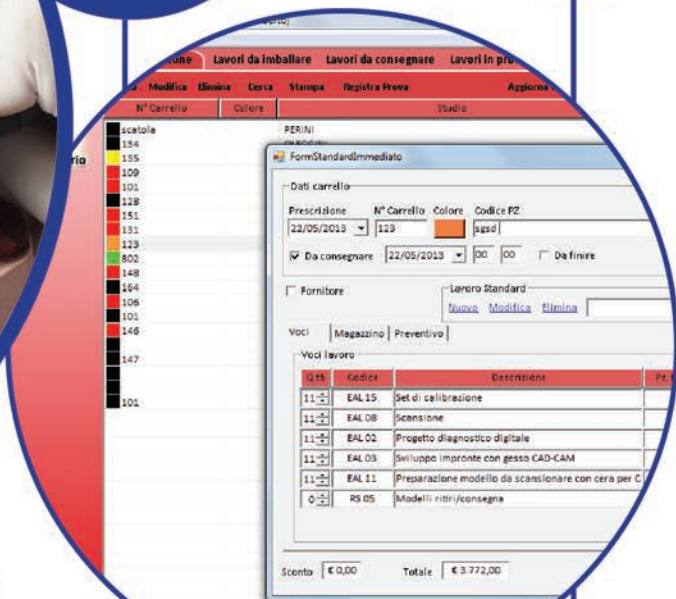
rio

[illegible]one Lavori da imballare Lavori da consegnare Lavori in pro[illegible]

Modifica Elimina Cerca Stampa Registra Prova Aggiorna

N° Carrello Colore Studio

scatola PERINI
134
155
109
101
128
151
131
123
802
148
164
106
101
146
147
101

FormStandardImmediato

Dati carrello
Prescrizione N° Carrello Colore Codice PZ
22/05/2013 123 sgsd
Da consegnare 22/05/2013 00 00 Da finire

Fornitore
Lavoro Standard
Nuovo Modifica Elimina

Voci Magazzino Preventivo

Voci lavoro

| Q.tà | Codice | Descrizione | Pz |
|---|---|---|---|
| 11 | EAL 15 | Set di calibrazione | |
| 11 | EAL 08 | Scansione | |
| 11 | EAL 02 | Progetto diagnostico digitale | |
| 11 | EAL 03 | Sviluppo impronte con gesso CAD-CAM | |
| 11 | EAL 11 | Preparazione modello da scansionare con cera per C | |
| 0 | RS 05 | Modelli ritiri/consegna | |

Sconto € 0,00 Totale € 3.772,00